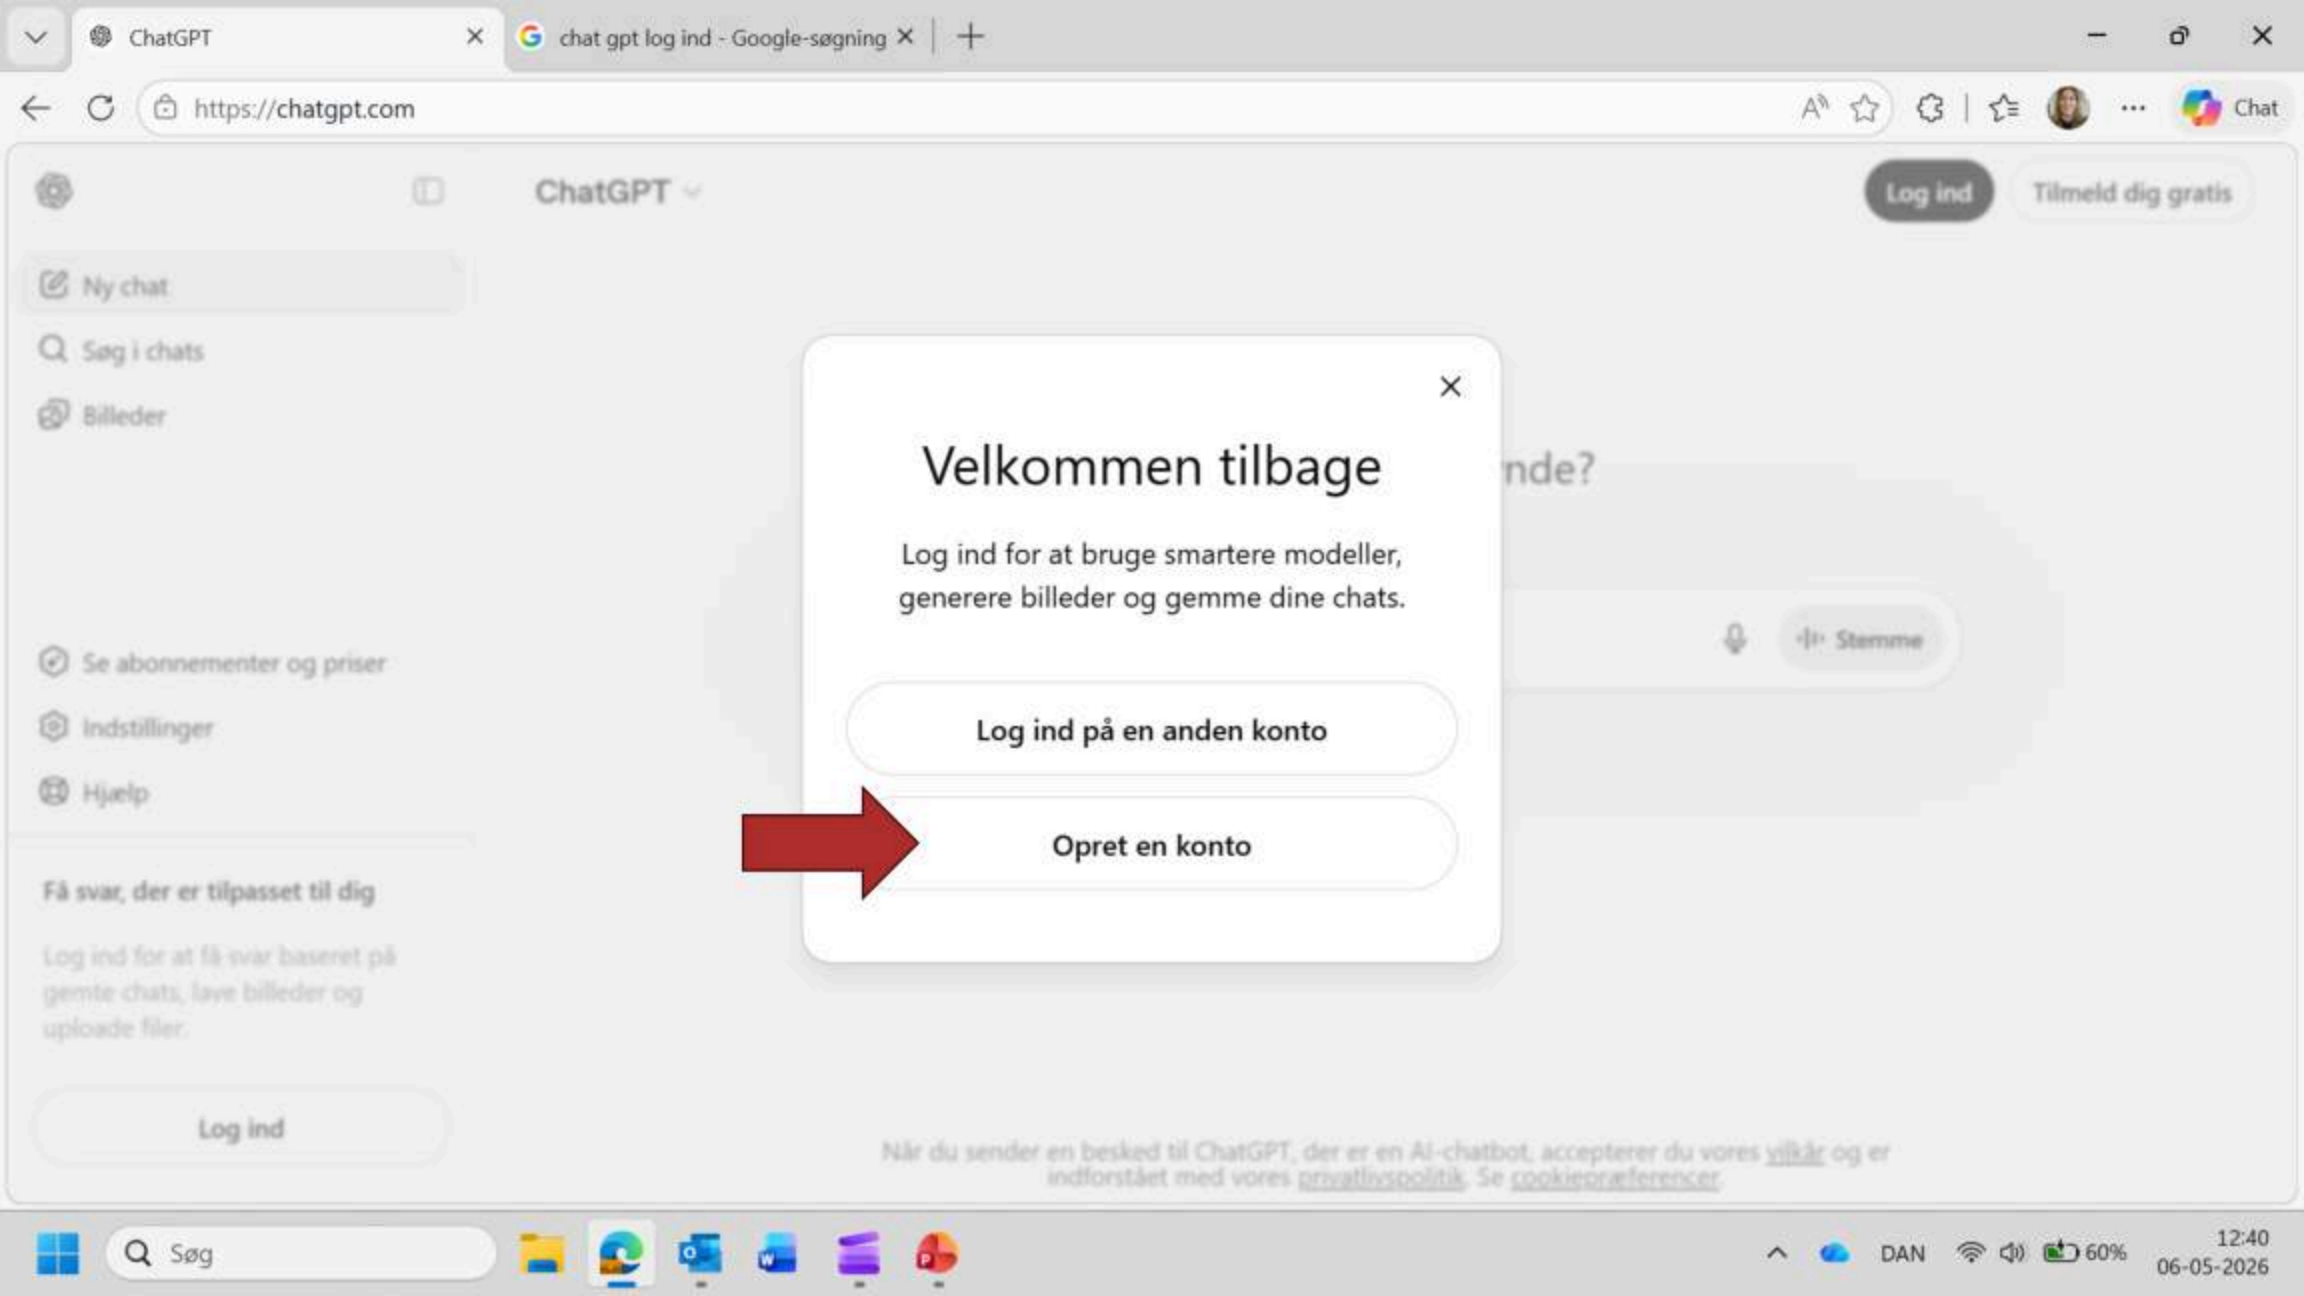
ChatGPT
chat gpt log ind - Google-søgning

https://chatgpt.com

Chat

ChatGPT

Log ind
Tilmeld dig gratis

Ny chat
Søg i chats
Billeder

Se abonnementer og priser
Indstillinger
Hjælp

Få svar, der er tilpasset til dig

Log ind for at få svar baseret på gemte chats, lave billeder og uploade filer.

Log ind

Velkommen tilbage

Log ind for at bruge smartere modeller, generere billeder og gemme dine chats.

Log ind på en anden konto

Opret en konto

nde?

Stemme

Når du sender en besked til ChatGPT, der er en AI-chatbot, accepterer du vores vilkår og er indforstået med vores privatlivspolitik. Se cookiepræferencer.

Søg

DAN
60%
12:40
06-05-2026